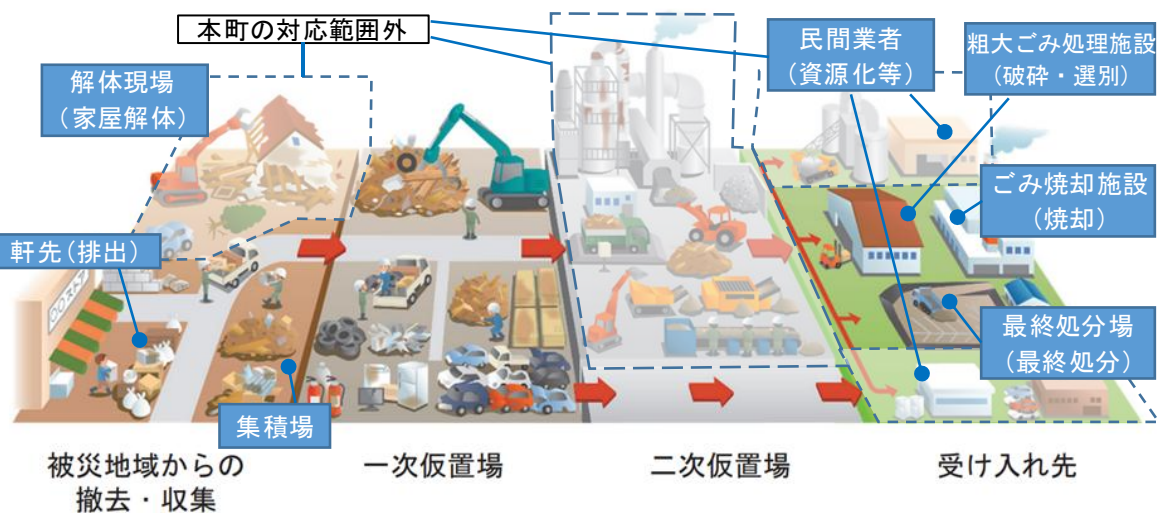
本町の対応範囲外

解体現場
（家屋解体）

民間業者
（資源化等）

粗大ごみ処理施設
（破砕・選別）

ごみ焼却施設
（焼却）

軒先（排出）

最終処分場
（最終処分）

集積場

被災地域からの撤去・収集

一次仮置場

二次仮置場

受け入れ先